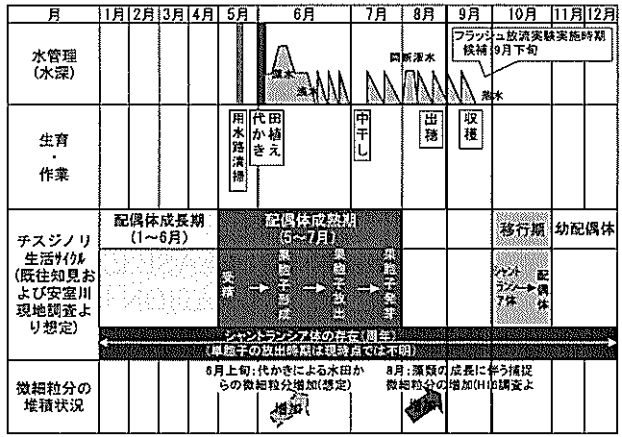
| 月 | 1月 | 2月 | 3月 | 4月 | 5月 | 6月 | 7月 | 8月 | 9月 | 10月 | 11月 | 12月 |
|---|---|---|---|---|---|---|---|---|---|---|---|---|
| 水管理（水深） | | | | | | 深水 浅水 | | 間断深水 | 落水 | フラッシュ放流実験実施時期候補 9月下旬 | | |
| 生育・作業 | | | | | 用水路清掃 代かき 田植え | | 中干し | 出穂 | 収穫 | | | |
| チスジノリ生活サイクル（既往知見および安室川現地調査より想定） | 配偶体成長期（1～6月） | | | | 配偶体成熟期（5～7月） 受精 → 果胞子形成 → 果胞子放出 → 果胞子発芽 | | | | | 移行期 シャントランシア体 → 配偶体 | 幼配偶体 | |
| | シャントランシア体の存在（周年）（単胞子の放出時期は現時点では不明） | | | | | | | | | | | |
| 微細粒分の堆積状況 | | | | | 6月上旬：代かきによる水田からの微細粒分増加（想定） 増加 | | | 8月：藻類の成長に伴う補捉微細粒分の増加（H18調査よ | 増加 | | | |